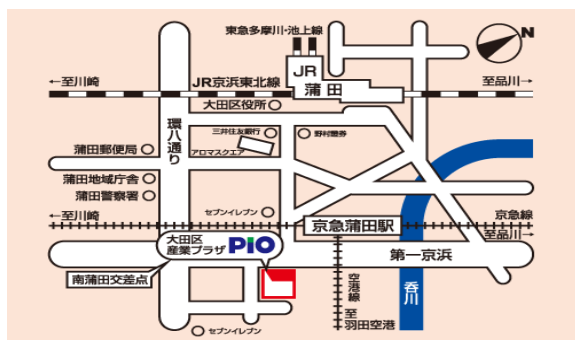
東急多摩川・池上線

N

JR

←至川崎

JR京浜東北線

蒲田

至品川→

大田区役所

環八通り

三井住友銀行

野村證券

アロマスクエア

蒲田郵便局

蒲田地域庁舎

蒲田警察署

セブンイレブン

←至川崎

京急蒲田駅

京急線

至品川→

大田区
産業プラザ PIO

第一京浜

呑川

南蒲田交差点

空港線

至羽田空港

セブンイレブン